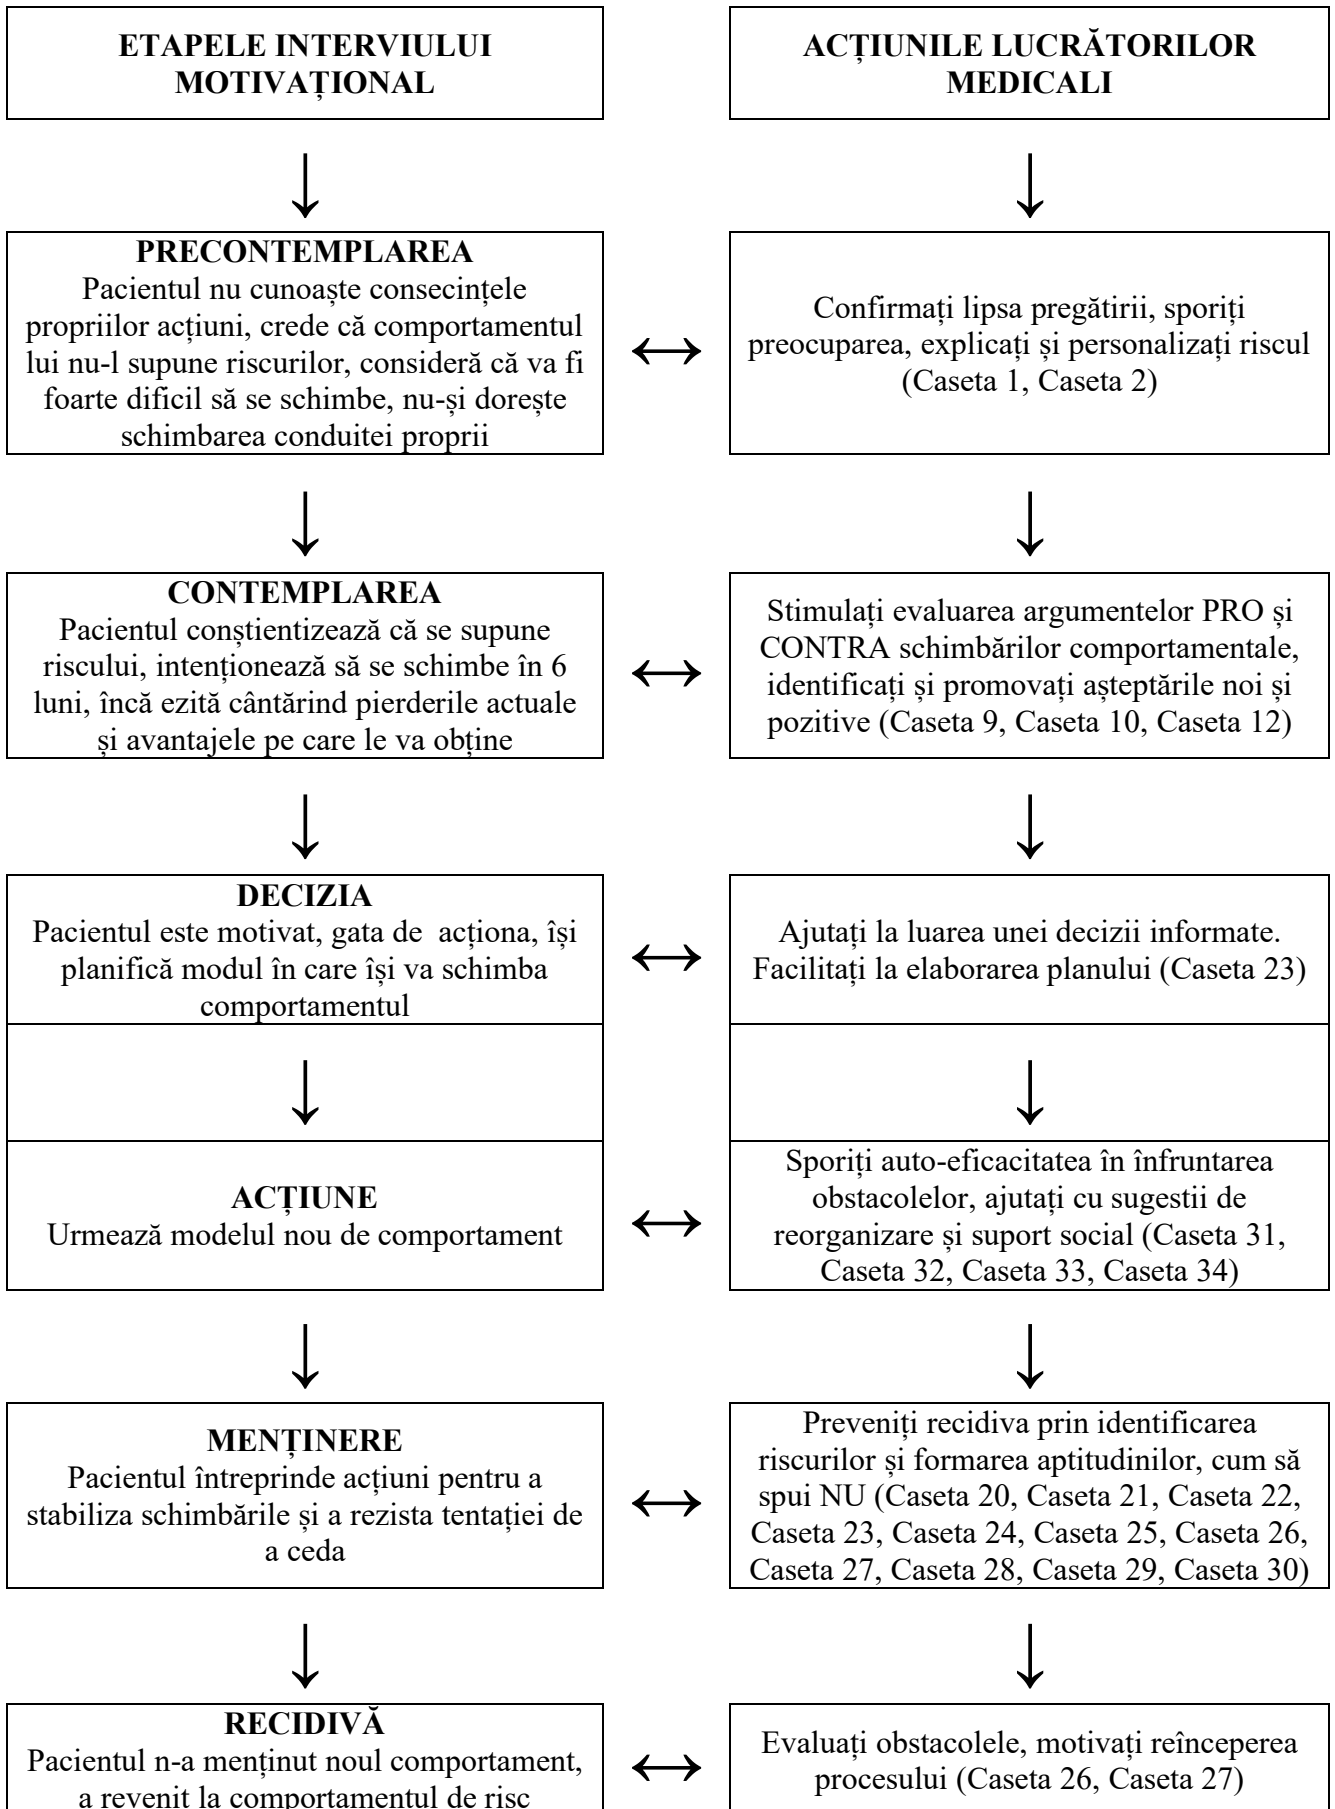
ETAPELE INTERVIULUI MOTIVAȚIONAL

ACȚIUNILE LUCRĂTORILOR MEDICALI

PRECONTEMPLAREA
Pacientul nu cunoaște consecințele propriilor acțiuni, crede că comportamentul lui nu-l supune riscurilor, consideră că va fi foarte dificil să se schimbe, nu-și dorește schimbarea conduitei proprii

Confirmați lipsa pregătirii, sporiți preocuparea, explicați și personalizați riscul (Caseta 1, Caseta 2)

CONTEMPLAREA
Pacientul conștientizează că se supune riscului, intenționează să se schimbe în 6 luni, încă ezită cântărind pierderile actuale și avantajele pe care le va obține

Stimulați evaluarea argumentelor PRO și CONTRA schimbărilor comportamentale, identificați și promovați așteptările noi și pozitive (Caseta 9, Caseta 10, Caseta 12)

DECIZIA
Pacientul este motivat, gata de acționa, își planifică modul în care își va schimba comportamentul

Ajutați la luarea unei decizii informate. Facilitați la elaborarea planului (Caseta 23)

ACȚIUNE
Urmează modelul nou de comportament

Sporiți auto-eficacitatea în înfruntarea obstacolelor, ajutați cu sugestii de reorganizare și suport social (Caseta 31, Caseta 32, Caseta 33, Caseta 34)

MENȚINERE
Pacientul întreprinde acțiuni pentru a stabiliza schimbările și a rezista tentației de a ceda

Preveniți recidiva prin identificarea riscurilor și formarea aptitudinilor, cum să spui NU (Caseta 20, Caseta 21, Caseta 22, Caseta 23, Caseta 24, Caseta 25, Caseta 26, Caseta 27, Caseta 28, Caseta 29, Caseta 30)

RECIDIVĂ
Pacientul n-a menținut noul comportament, a revenit la comportamentul de risc

Evaluați obstacolele, motivați reînceperea procesului (Caseta 26, Caseta 27)